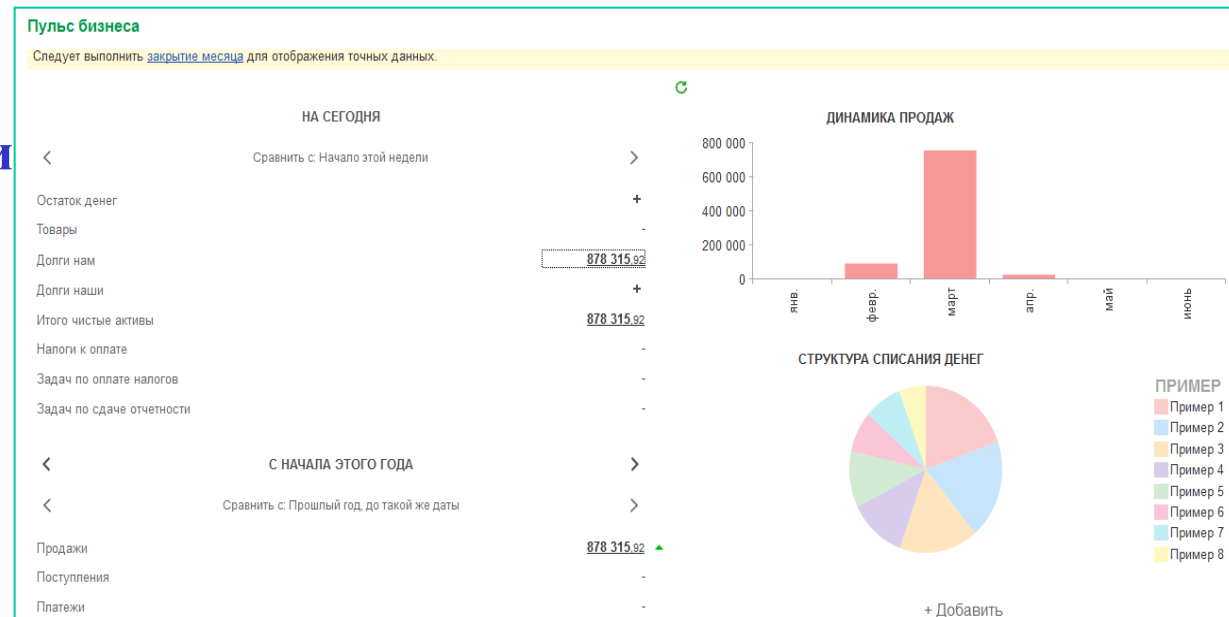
Пульс бизнеса

Следует выполнить закрытие месяца для отображения точных данных.

НА СЕГОДНЯ

Сравнить с: Начало этой недели

Остаток денег +
Товары -
Долги нам 878 315,92
Долги наши +
Итого чистые активы 878 315,92
Налоги к оплате -
Задач по оплате налогов -
Задач по сдаче отчетности -

С НАЧАЛА ЭТОГО ГОДА

Сравнить с: Прошлый год, до такой же даты

Продажи 878 315,92
Поступления -
Платежи -

ДИНАМИКА ПРОДАЖ

800 000
600 000
400 000
200 000
0

янв.
февр.
март
апр.
май
июнь

СТРУКТУРА СПИСАНИЯ ДЕНЕГ

ПРИМЕР
Пример 1
Пример 2
Пример 3
Пример 4
Пример 5
Пример 6
Пример 7
Пример 8

+ Добавить